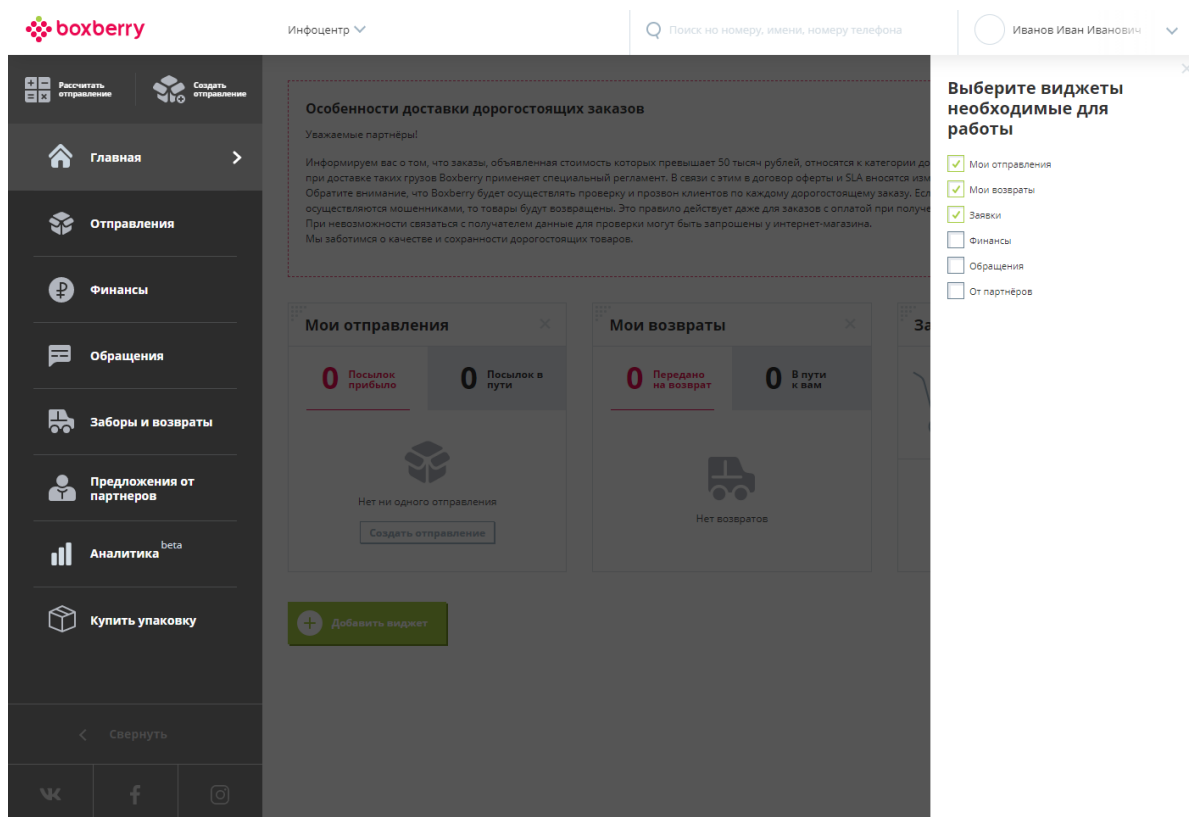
boxberry

Инфоцентр

Поиск по номеру, имени, номеру телефона

Иванов Иван Иванович

Рассчитать отправление

Создать отправление

Главная

Отправления

Финансы

Обращения

Заборы и возвраты

Предложения от партнеров

Аналитика beta

Купить упаковку

Свернуть

Особенности доставки дорогостоящих заказов

Уважаемые партнёры!

Информируем вас о том, что заказы, объявленная стоимость которых превышает 50 тысяч рублей, относятся к категории до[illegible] при доставке таких грузов Boxberry применяет специальный регламент. В связи с этим в договор оферты и SLA вносятся изм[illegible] Обратите внимание, что Boxberry будет осуществлять проверку и прозвон клиентов по каждому дорогостоящему заказу. Есл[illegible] осуществляются мошенниками, то товары будут возвращены. Это правило действует даже для заказов с оплатой при получе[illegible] При невозможности связаться с получателем данные для проверки могут быть запрошены у интернет-магазина. Мы заботимся о качестве и сохранности дорогостоящих товаров.

Мои отправления

0 Посылок прибыло

0 Посылок в пути

Нет ни одного отправления

Создать отправление

Мои возвраты

0 Передано на возврат

0 В пути к вам

Нет возвратов

За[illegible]

Добавить виджет

Выберите виджеты необходимые для работы

Мои отправления

Мои возвраты

Заявки

Финансы

Обращения

От партнёров